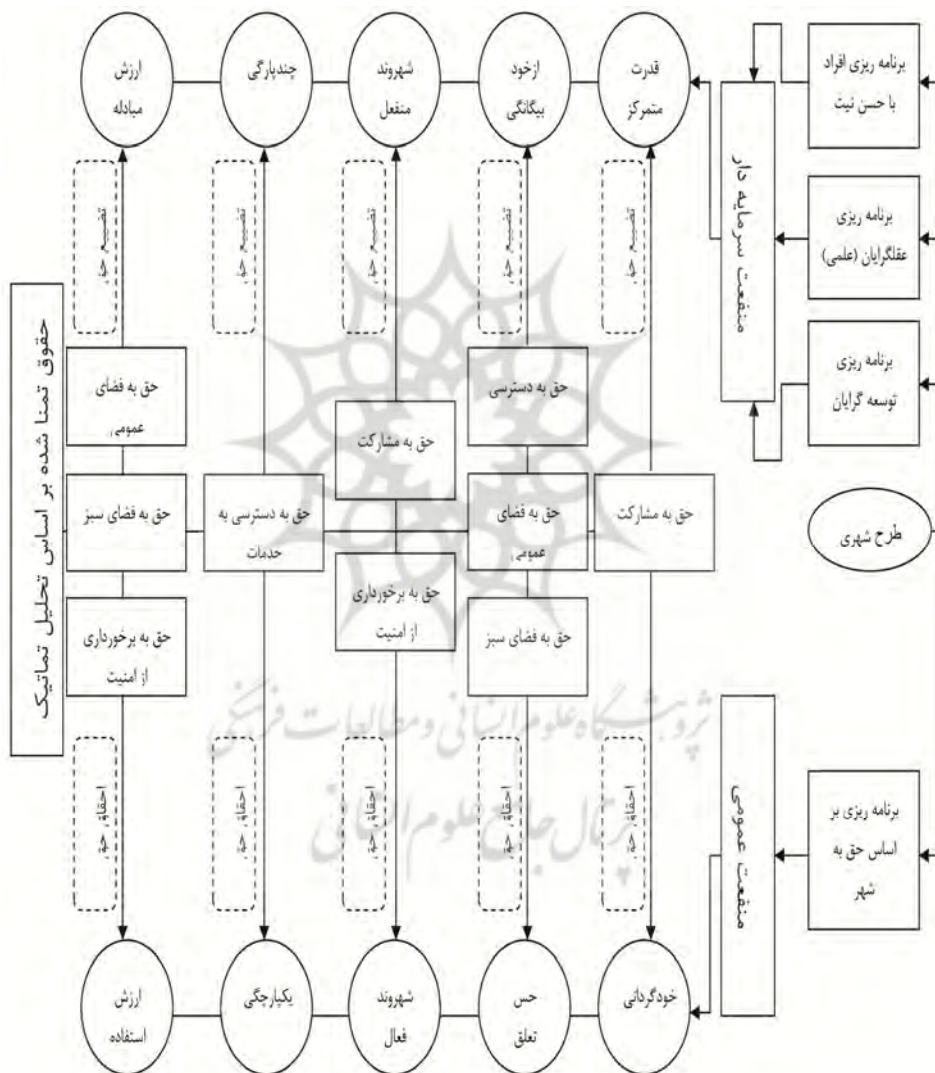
برنامه ریزی افراد با حسن نیت

برنامه ریزی عقلگرایان (علمی)

برنامه ریزی توسعه گرایان

منفعت سرمایه دار

طرح شهری

برنامه ریزی بر اساس حق به شهر

منفعت عمومی

قدرت متمرکز

ازخود بیگانگی

شهروند منفعل

چندپارگی

ارزش مبادله

تضییع حق

تضییع حق

تضییع حق

تضییع حق

تضییع حق

حقوق تمنا شده بر اساس تحلیل تماتیک

حق به فضای عمومی

حق به فضای سبز

حق به برخورداری از امنیت

حق به دسترسی به خدمات

حق به مشارکت

حق به برخورداری از امنیت

حق به دسترسی

حق به فضای عمومی

حق به فضای سبز

حق به مشارکت

احقاق حق

احقاق حق

احقاق حق

احقاق حق

احقاق حق

خودگردانی

حس تعلق

شهروند فعال

یکپارچگی

ارزش استفاده

پژوهشگاه علوم انسانی و مطالعات فرهنگی

پرتال جامع علوم انسانی